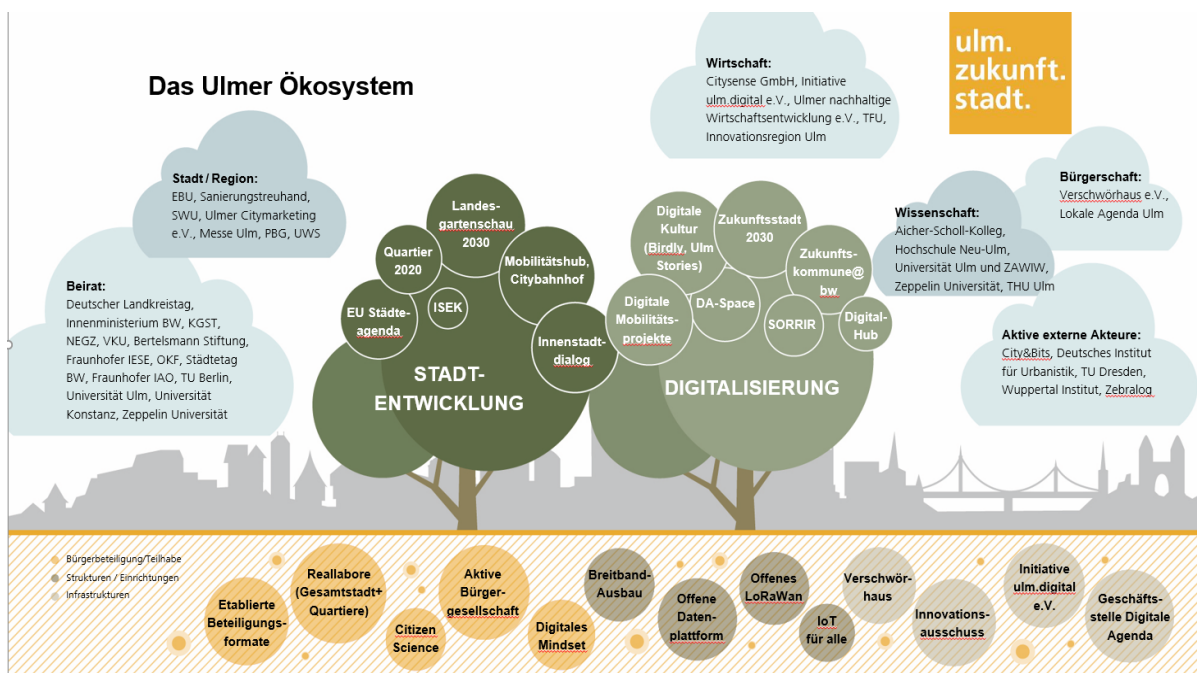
Das Ulmer Ökosystem

ulm. zukunft. stadt.

Wirtschaft:
Citysense GmbH, Initiative ulm.digital e.V., Ulmer nachhaltige Wirtschaftsentwicklung e.V., TFU, Innovationsregion Ulm

Stadt / Region:
EBU, Sanierungstreuhand, SWU, Ulmer Citymarketing e.V., Messe Ulm, PBG, UWS

Beirat:
Deutscher Landkreistag, Innenministerium BW, KGST, NEGZ, VKU, Bertelsmann Stiftung, Fraunhofer IESE, OKF, Städtetag BW, Fraunhofer IAO, TU Berlin, Universität Ulm, Universität Konstanz, Zeppelin Universität

Bürgerschaft:
Verschwörhaus e.V., Lokale Agenda Ulm

Wissenschaft:
Aicher-Scholl-Kolleg, Hochschule Neu-Ulm, Universität Ulm und ZAWIW, Zeppelin Universität, THU Ulm

Aktive externe Akteure:
City&Bits, Deutsches Institut für Urbanistik, TU Dresden, Wuppertal Institut, Zebralog

Landesgartenschau 2030
Quartier 2020
Mobilitätshub, Citybahnhof
EU Städteagenda
ISEK
Innenstadtdialog
STADT-ENTWICKLUNG

Digitale Kultur (Birdly, Ulm Stories)
Zukunftsstadt 2030
Zukunftskommune@bw
Digitale Mobilitätsprojekte
DA-Space
SORRIR
Digital-Hub
DIGITALISIERUNG

Bürgerbeteiligung/Teilhabe
Strukturen / Einrichtungen
Infrastrukturen

Etablierte Beteiligungsformate
Reallabore (Gesamtstadt+ Quartiere)
Citizen Science
Aktive Bürgergesellschaft
Digitales Mindset
Breitband-Ausbau
Offene Datenplattform
Offenes LoRaWan
IoT für alle
Verschwörhaus
Innovationsausschuss
Initiative ulm.digital e.V.
Geschäftsstelle Digitale Agenda